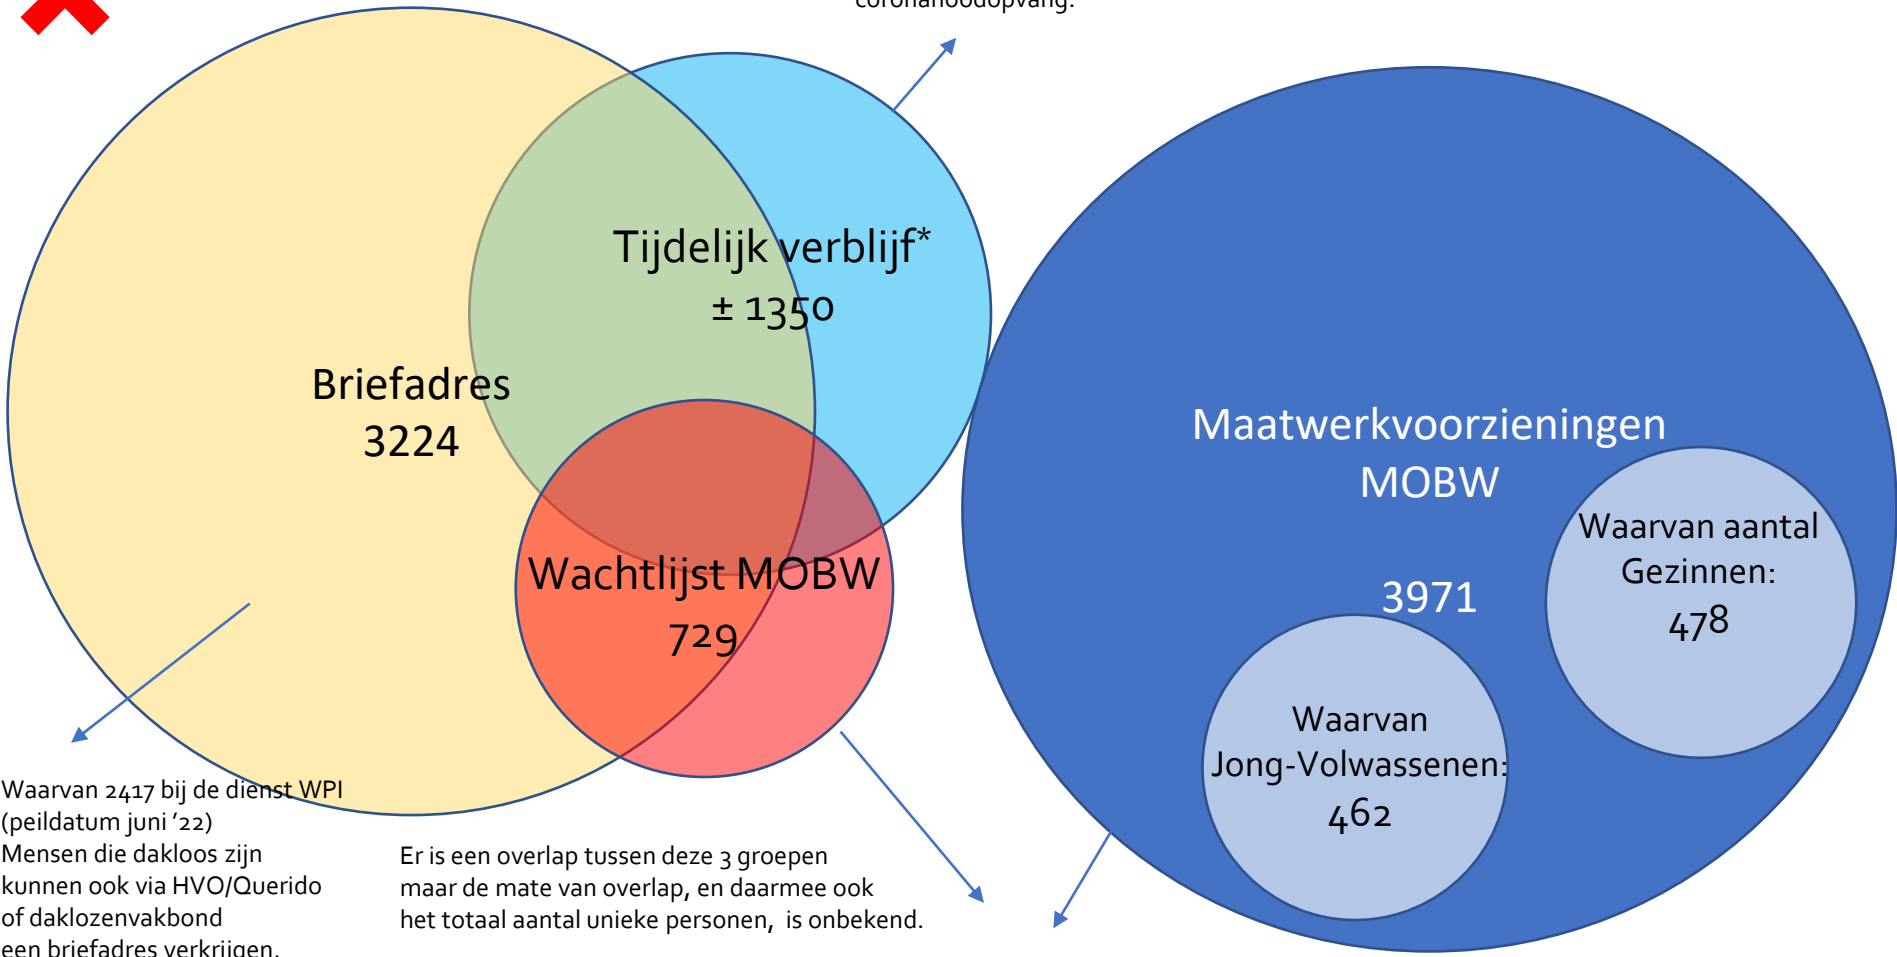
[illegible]

Tijdelijk verblijf*
± 1350

Briefadres
3224

Wachtlijst MOBW
729

Maatwerkvoorzieningen
MOBW

3971

Waarvan aantal
Gezinnen:
478

Waarvan
Jong-Volwassenen:
462

Waarvan 2417 bij de dienst WPI
(peildatum juni '22)
Mensen die dakloos zijn
kunnen ook via HVO/Querido
of daklozenvakbond
een briefadres verkrijgen.

Er is een overlap tussen deze 3 groepen
maar de mate van overlap, en daarmee ook
het totaal aantal unieke personen, is onbekend.